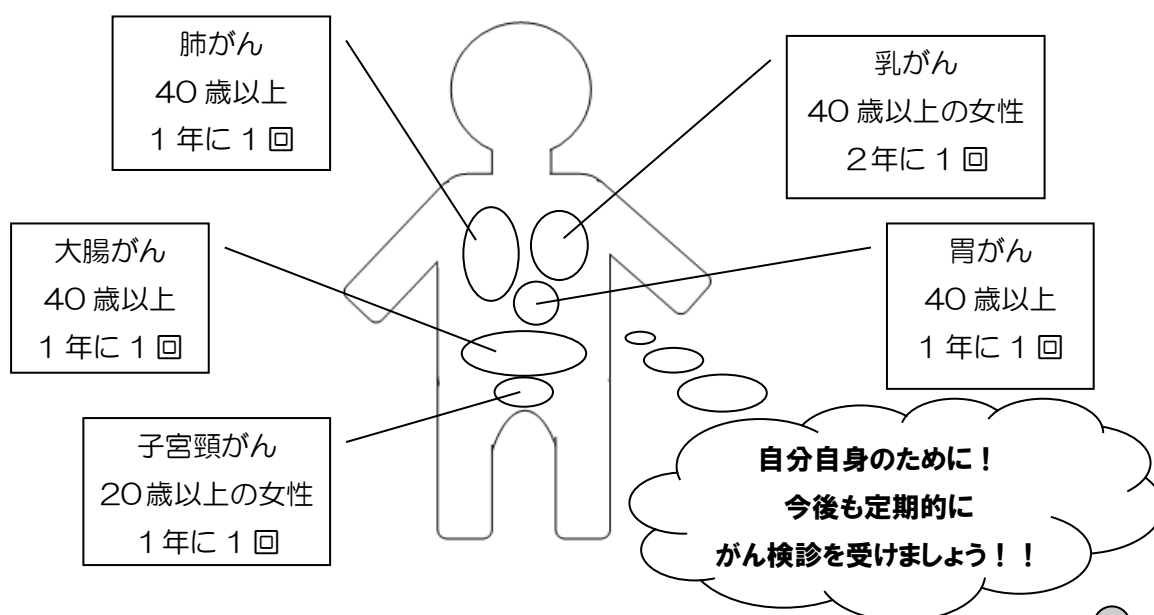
肺がん
40 歳以上
1 年に 1 回

乳がん
40 歳以上の女性
2年に 1 回

大腸がん
40 歳以上
1 年に 1 回

胃がん
40 歳以上
1 年に 1 回

子宮頸がん
20歳以上の女性
1 年に 1 回

自分自身のために！
今後も定期的に
がん検診を受けましょう！！